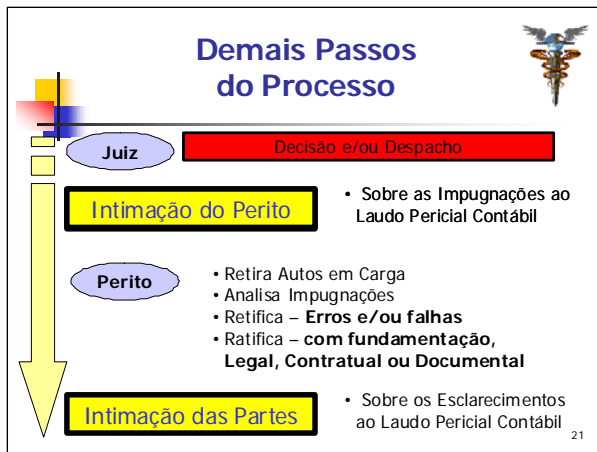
Demais Passos do Processo

Juiz

Decisão e/ou Despacho

Intimação do Perito

• Sobre as Impugnações ao Laudo Pericial Contábil

Perito

• Retira Autos em Carga
• Analisa Impugnações
• Retifica – **Erros e/ou falhas**
• Ratifica – **com fundamentação, Legal, Contratual ou Documental**

Intimação das Partes

• Sobre os Esclarecimentos ao Laudo Pericial Contábil

21